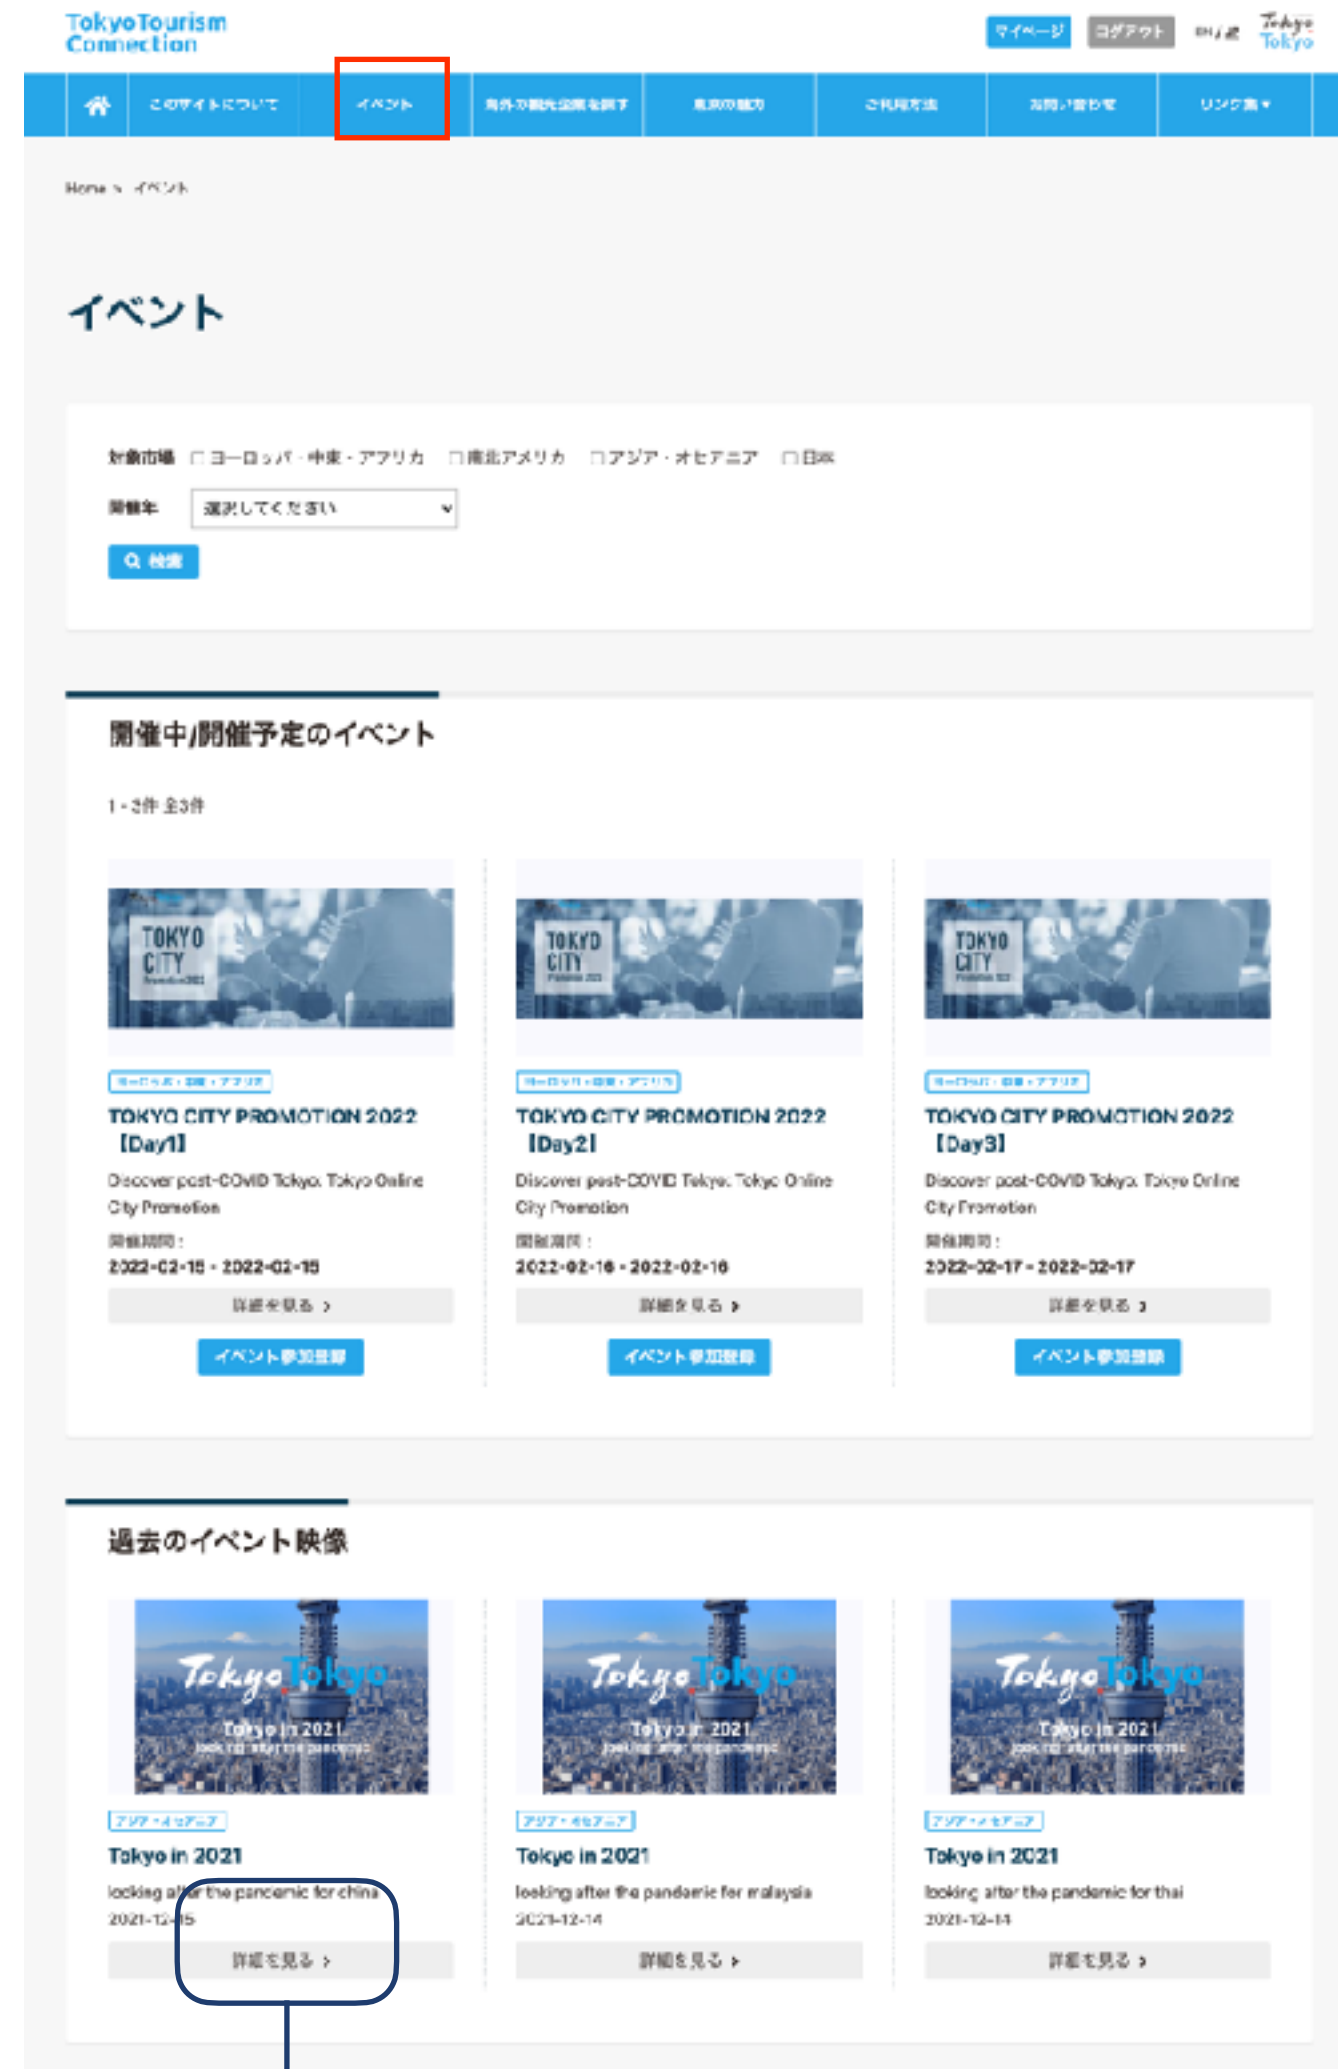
Tokyo Tourism Connection

マイページ ログアウト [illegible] Tokyo Tokyo

このサイトについて イベント 海外の観光業界を探す 東京の魅力 ご利用方法 お問い合わせ リンク集 ▾

Home > イベント

イベント

対象市場 ヨーロッパ・中東・アフリカ 南北アメリカ アジア・オセアニア 日本

開催年 選択してください

検索

開催中/開催予定のイベント

1 - 3件 全3件

TOKYO CITY

ヨーロッパ・中東・アフリカ

TOKYO CITY PROMOTION 2022 【Day1】

Discover post-COVID Tokyo. Tokyo Online City Promotion

開催期間 :
2022-02-15 - 2022-02-15

詳細を見る >

イベント参加登録

TOKYO CITY

ヨーロッパ・中東・アフリカ

TOKYO CITY PROMOTION 2022 【Day2】

Discover post-COVID Tokyo. Tokyo Online City Promotion

開催期間 :
2022-02-16 - 2022-02-16

詳細を見る >

イベント参加登録

TOKYO CITY

ヨーロッパ・中東・アフリカ

TOKYO CITY PROMOTION 2022 【Day3】

Discover post-COVID Tokyo. Tokyo Online City Promotion

開催期間 :
2022-02-17 - 2022-02-17

詳細を見る >

イベント参加登録

過去のイベント映像

Tokyo Tokyo
Tokyo in 2021
looking after the pandemic

アジア・オセアニア

Tokyo in 2021

looking after the pandemic for china

2021-12-15

詳細を見る >

Tokyo Tokyo
Tokyo in 2021
looking after the pandemic

アジア・オセアニア

Tokyo in 2021

looking after the pandemic for malaysia

2021-12-14

詳細を見る >

Tokyo Tokyo
Tokyo in 2021
looking after the pandemic

アジア・オセアニア

Tokyo in 2021

looking after the pandemic for thai

2021-12-14

詳細を見る >